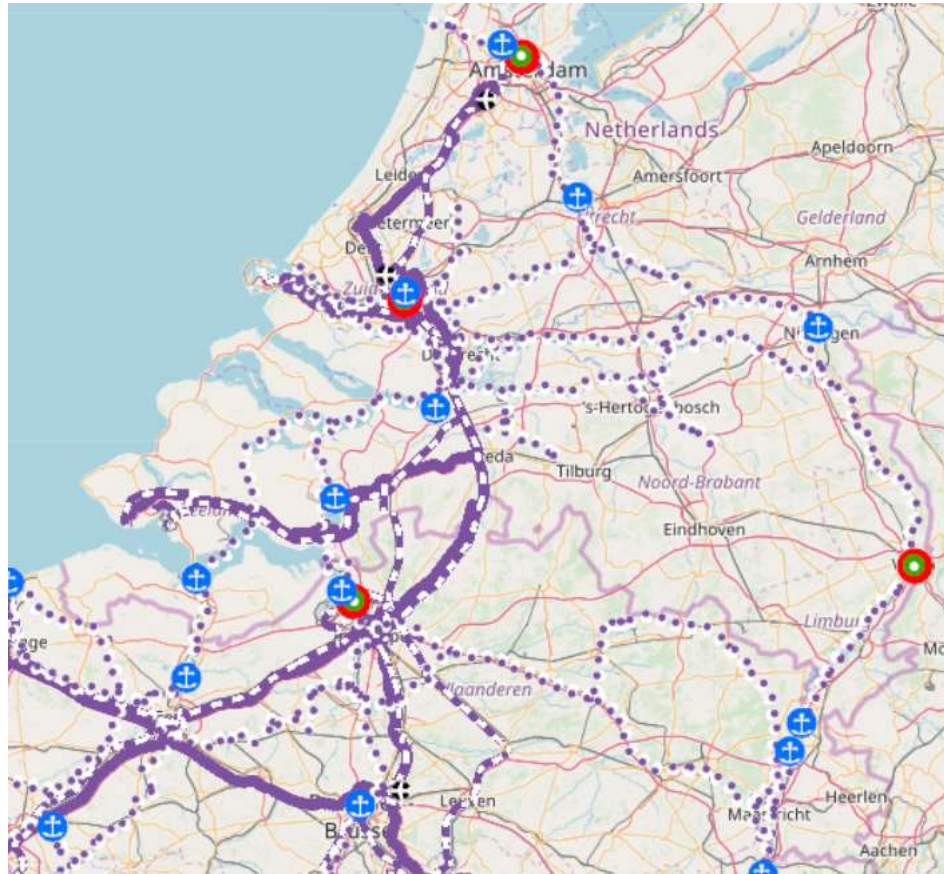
Amsterdam
Netherlands
Apeldoorn
Amersfoort
Leiden
Utrecht
Gelderland
Zoetermeer
Delft
Arnhem
Zuid-Holland
Nijmegen
Dordrecht
's-Hertogenbosch
Breda
Tilburg
Noord-Brabant
Zeeland
Eindhoven
Venlo
Limburg
Vlaanderen
Mo
Leuven
Heerlen
Maastricht
Brussel
Aachen
Zwolle
Brugge